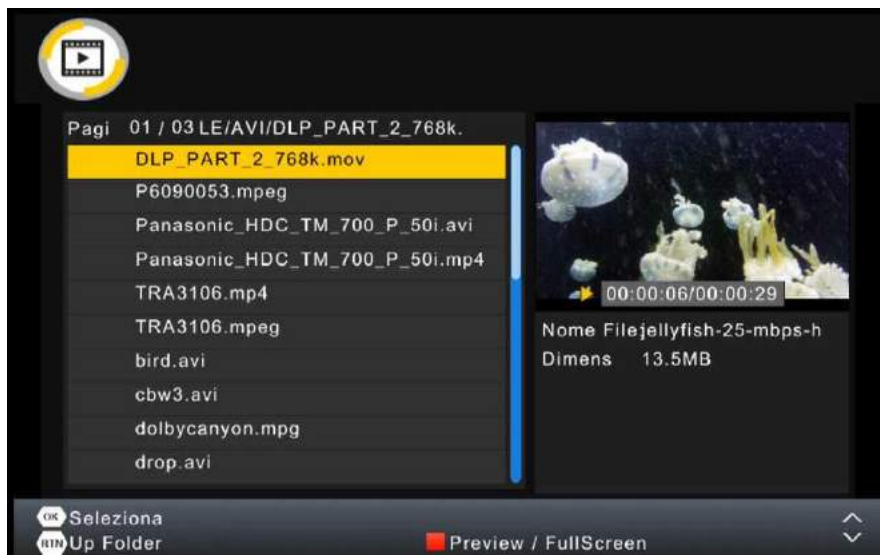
Pagi 01 / 03 LE/AVI/DLP_PART_2_768k.

DLP_PART_2_768k.mov

P6090053.mpeg

Panasonic_HDC_TM_700_P_50i.avi

Panasonic_HDC_TM_700_P_50i.mp4

TRA3106.mp4

TRA3106.mpeg

bird.avi

cbw3.avi

dolbycanyon.mpg

drop.avi

00:00:06/00:00:29

Nome Filejellyfish-25-mbps-h

Dimens 13.5MB

OK Seleziona

RTN Up Folder

Preview / FullScreen